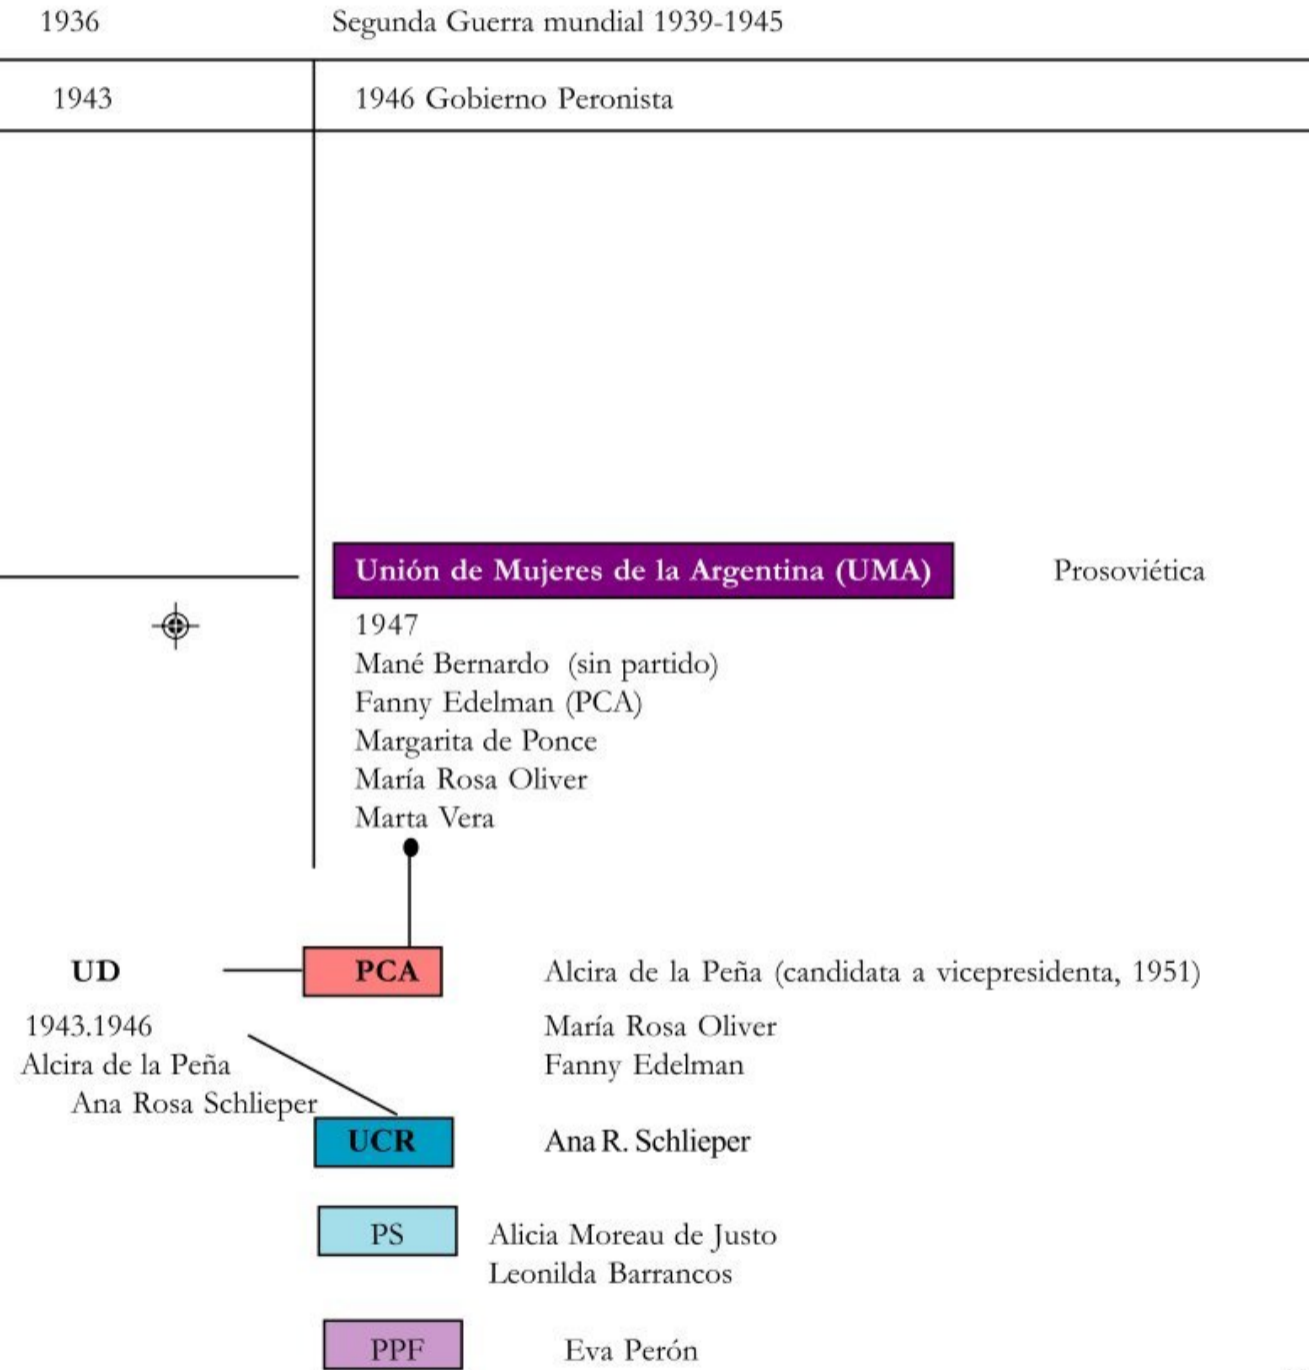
1936 Segunda Guerra mundial 1939-1945

1943 1946 Gobierno Peronista

Unión de Mujeres de la Argentina (UMA)

Prosoviética

1947
Mané Bernardo (sin partido)
Fanny Edelman (PCA)
Margarita de Ponce
María Rosa Oliver
Marta Vera

UD

1943.1946
Alcira de la Peña
Ana Rosa Schlieper

PCA

Alcira de la Peña (candidata a vicepresidenta, 1951)

María Rosa Oliver
Fanny Edelman

UCR

Ana R. Schlieper

PS

Alicia Moreau de Justo
Leonilda Barrancos

PPF

Eva Perón